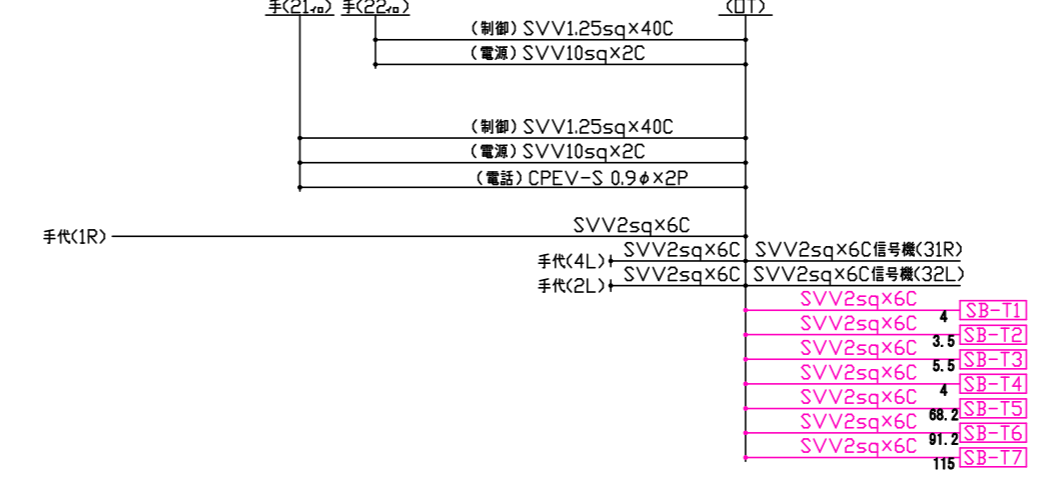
手(21ｲﾛ) 手(22ｲﾛ) (DT)

(制御) SVV1.25sq×40C
(電源) SVV10sq×2C

(制御) SVV1.25sq×40C
(電源) SVV10sq×2C
(電話) CPEV-S 0.9φ×2P

SVV2sq×6C
手代(1R)

手代(4L) SVV2sq×6C SVV2sq×6C信号機(31R)
手代(2L) SVV2sq×6C SVV2sq×6C信号機(32L)

SVV2sq×6C 4 SB-T1
SVV2sq×6C 3.5 SB-T2
SVV2sq×6C 5.5 SB-T3
SVV2sq×6C 4 SB-T4
SVV2sq×6C 68.2 SB-T5
SVV2sq×6C 91.2 SB-T6
SVV2sq×6C 115 SB-T7